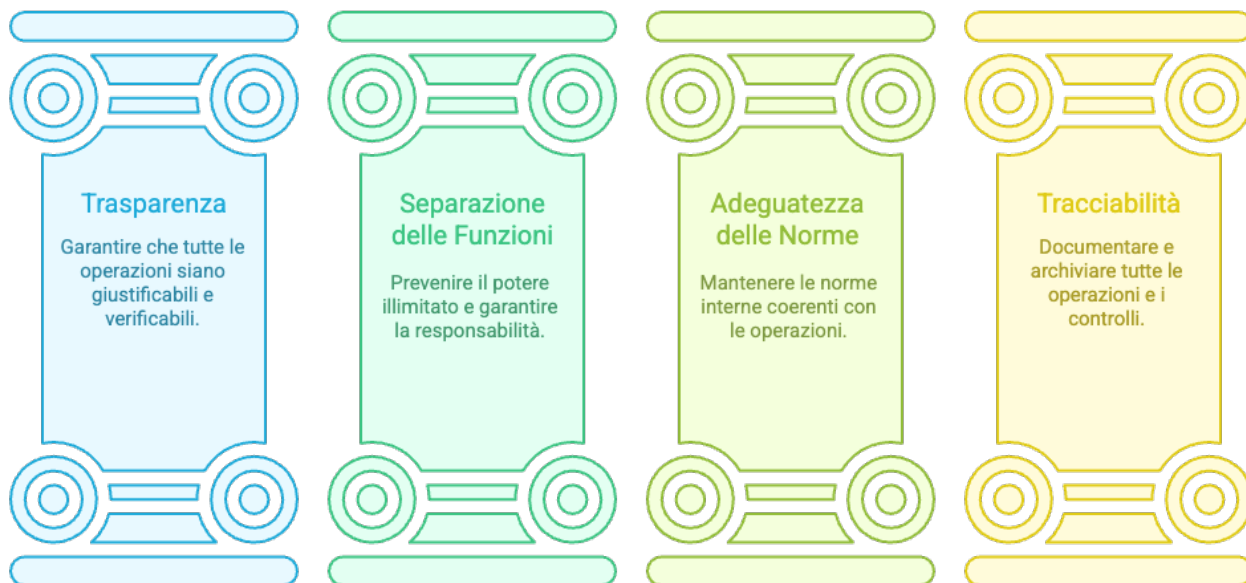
Trasparenza

Garantire che tutte le operazioni siano giustificabili e verificabili.

Separazione delle Funzioni

Prevenire il potere illimitato e garantire la responsabilità.

Adeguatezza delle Norme

Mantenere le norme interne coerenti con le operazioni.

Tracciabilità

Documentare e archiviare tutte le operazioni e i controlli.